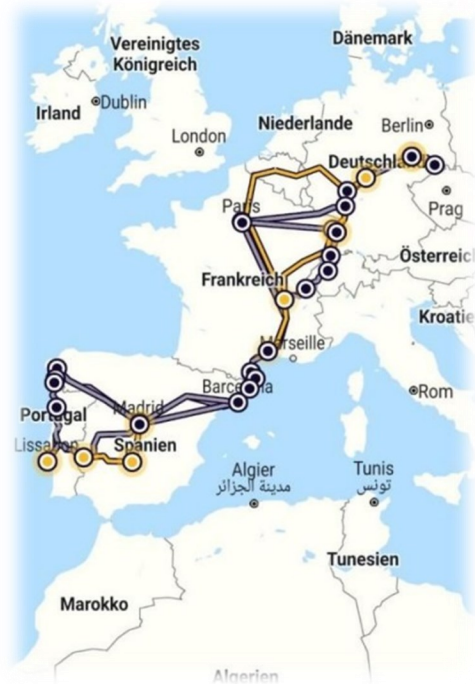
Vereinigtes Königreich

Dänemark

Irland

Dublin

London

Niederlande

Berlin

Deutschl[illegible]

Paris

Prag

Österreich

Frankreich

Kroatien

Marseille

Barcelona

Rom

Portugal

Madrid

Lissabon

Spanien

Algier
مدينة الجزائر

Tunis
تونس

Tunesien

Marokko

Algerien